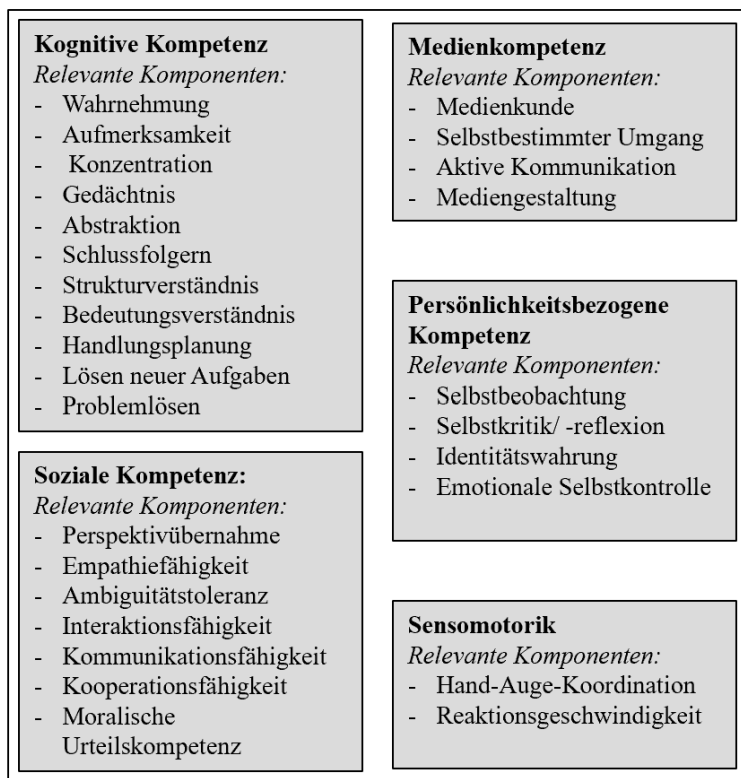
**Kognitive Kompetenz**
*Relevante Komponenten:*
- Wahrnehmung
- Aufmerksamkeit
- Konzentration
- Gedächtnis
- Abstraktion
- Schlussfolgern
- Strukturverständnis
- Bedeutungsverständnis
- Handlungsplanung
- Lösen neuer Aufgaben
- Problemlösen

**Soziale Kompetenz:**
*Relevante Komponenten:*
- Perspektivübernahme
- Empathiefähigkeit
- Ambiguitätstoleranz
- Interaktionsfähigkeit
- Kommunikationsfähigkeit
- Kooperationsfähigkeit
- Moralische Urteilskompetenz

**Medienkompetenz**
*Relevante Komponenten:*
- Medienkunde
- Selbstbestimmter Umgang
- Aktive Kommunikation
- Mediengestaltung

**Persönlichkeitsbezogene Kompetenz**
*Relevante Komponenten:*
- Selbstbeobachtung
- Selbstkritik/ -reflexion
- Identitätswahrung
- Emotionale Selbstkontrolle

**Sensomotorik**
*Relevante Komponenten:*
- Hand-Auge-Koordination
- Reaktionsgeschwindigkeit